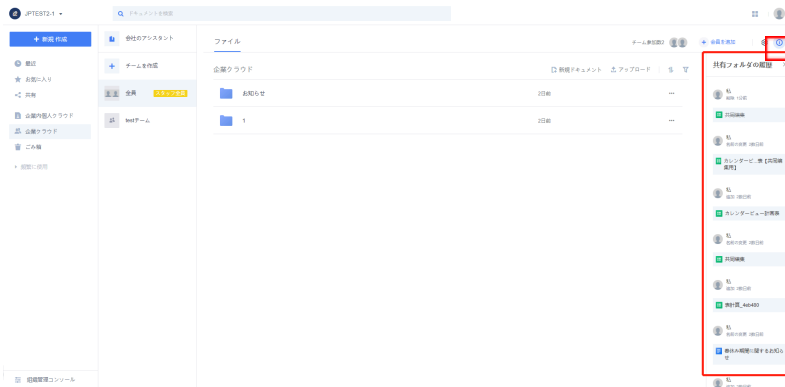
JPTEST2-1

ドキュメントを検索

+ 新規作成

最近
お気に入り
共有

企業内個人クラウド
企業クラウド
ごみ箱

+ 個別に使用

組織管理コンソール

会社のアシスタント

+ チームを作成

全員 スタッフ全員

testチーム

ファイル

チーム参加者2

+ 全員を表示

企業クラウド

新規ドキュメント
アップロード

お知らせ 2日前
1 2日前

共有フォルダの履歴

私
削除 1日前

共同編集

私
名前の変更 3時日前

カレンダービ...表【共同編集用】

私
追加 3時日前

カレンダービュー計画表

私
名前の変更 3時日前

共同編集

私
追加 3時日前

集計表_4eb490

私
名前の変更 3時日前

春休み期間に関するお知らせ

私